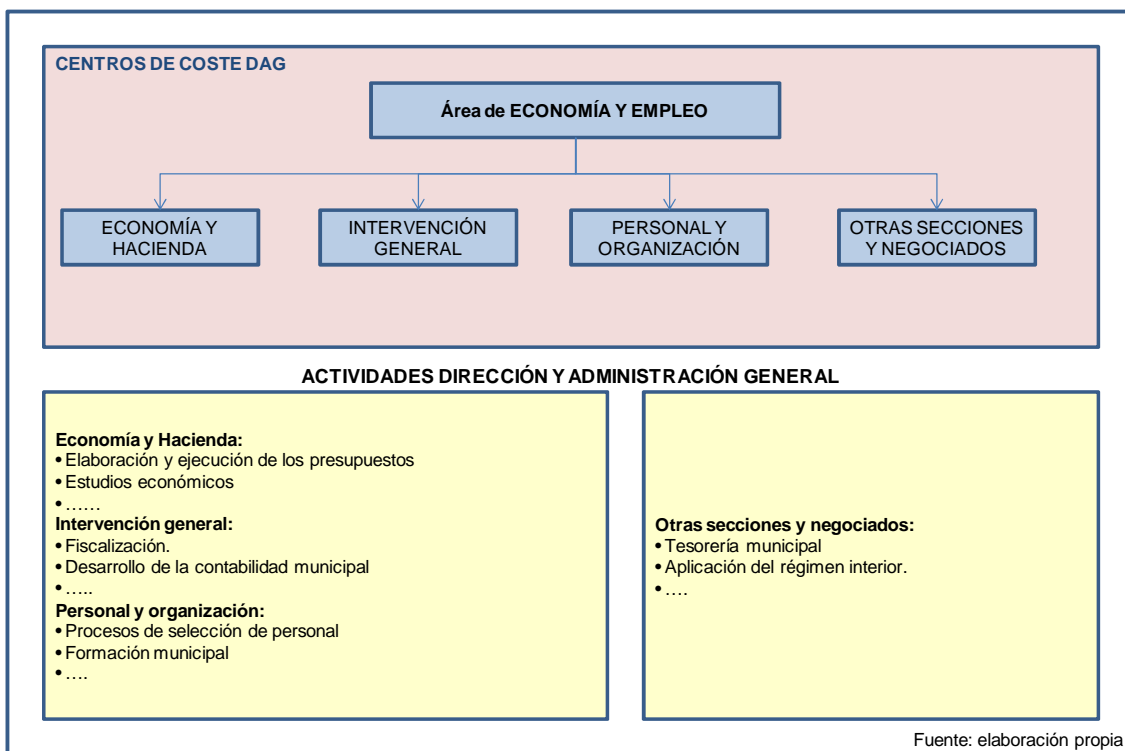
CENTROS DE COSTE DAG

Área de ECONOMÍA Y EMPLEO

ECONOMÍA Y HACIENDA

INTERVENCIÓN GENERAL

PERSONAL Y ORGANIZACIÓN

OTRAS SECCIONES Y NEGOCIADOS

ACTIVIDADES DIRECCIÓN Y ADMINISTRACIÓN GENERAL

Economía y Hacienda:
• Elaboración y ejecución de los presupuestos
• Estudios económicos
• ……
Intervención general:
• Fiscalización.
• Desarrollo de la contabilidad municipal
• …..
Personal y organización:
• Procesos de selección de personal
• Formación municipal
• ….

Otras secciones y negociados:
• Tesorería municipal
• Aplicación del régimen interior.
• ….

Fuente: elaboración propia